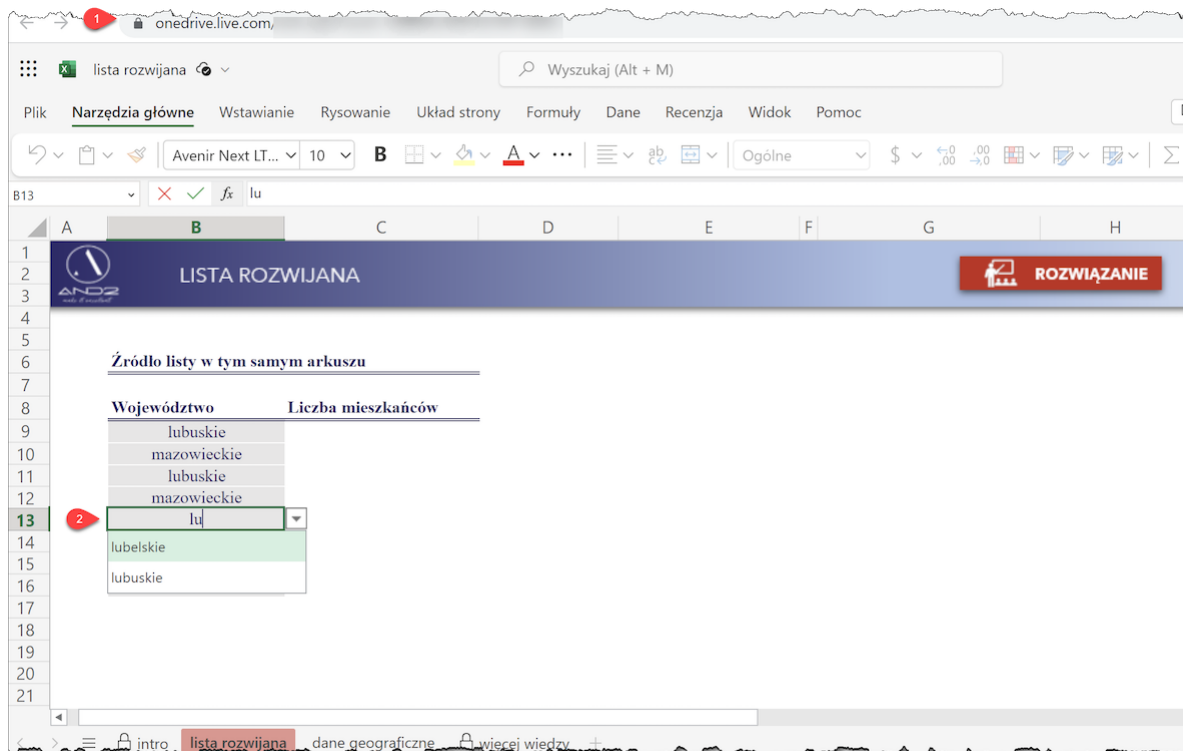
1 onedrive.live.com/

lista rozwijana

Wyszukaj (Alt + M)

Plik Narzędzia główne Wstawianie Rysowanie Układ strony Formuły Dane Recenzja Widok Pomoc

Avenir Next LT... 10 B A Ogólne $ $\leftarrow ,0$ $,00$ $,00$ $\rightarrow ,0$

B13 $fx$ lu

A B C D E F G H

1
2 LISTA ROZWIJANA ROZWIĄZANIE
3 ANDZ
4
5
6 Źródło listy w tym samym arkuszu
7
8 Województwo Liczba mieszkańców
9 lubuskie
10 mazowieckie
11 lubuskie
12 mazowieckie
13 2 lu
14 lubelskie
15
16 lubuskie
17
18
19
20
21

intro lista rozwijana dane geograficzne więcej wiedzy +